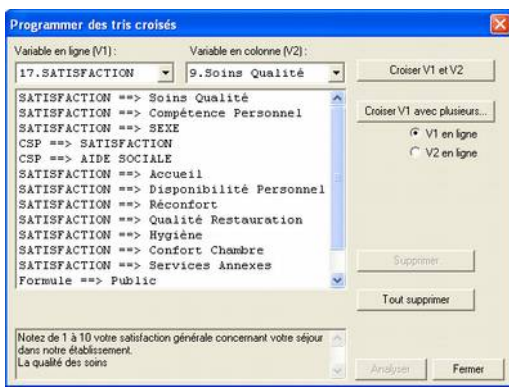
Programmer des tris croisés

Variable en ligne (V1) :
Variable en colonne (V2) :
17.SATISFACTION
9.Soins Qualité
Croiser V1 et V2

SATISFACTION ==> Soins Qualité
SATISFACTION ==> Compétence Personnel
SATISFACTION ==> SEXE
CSP ==> SATISFACTION
CSP ==> AIDE SOCIALE
SATISFACTION ==> Accueil
SATISFACTION ==> Disponibilité Personnel
SATISFACTION ==> Réconfort
SATISFACTION ==> Qualité Restauration
SATISFACTION ==> Hygiène
SATISFACTION ==> Confort Chambre
SATISFACTION ==> Services Annexes
Formule ==> Public

Croiser V1 avec plusieurs...
V1 en ligne
V2 en ligne

Supprimer
Tout supprimer

Notez de 1 à 10 votre satisfaction générale concernant votre séjour dans notre établissement.
La qualité des soins

Analyser
Fermer